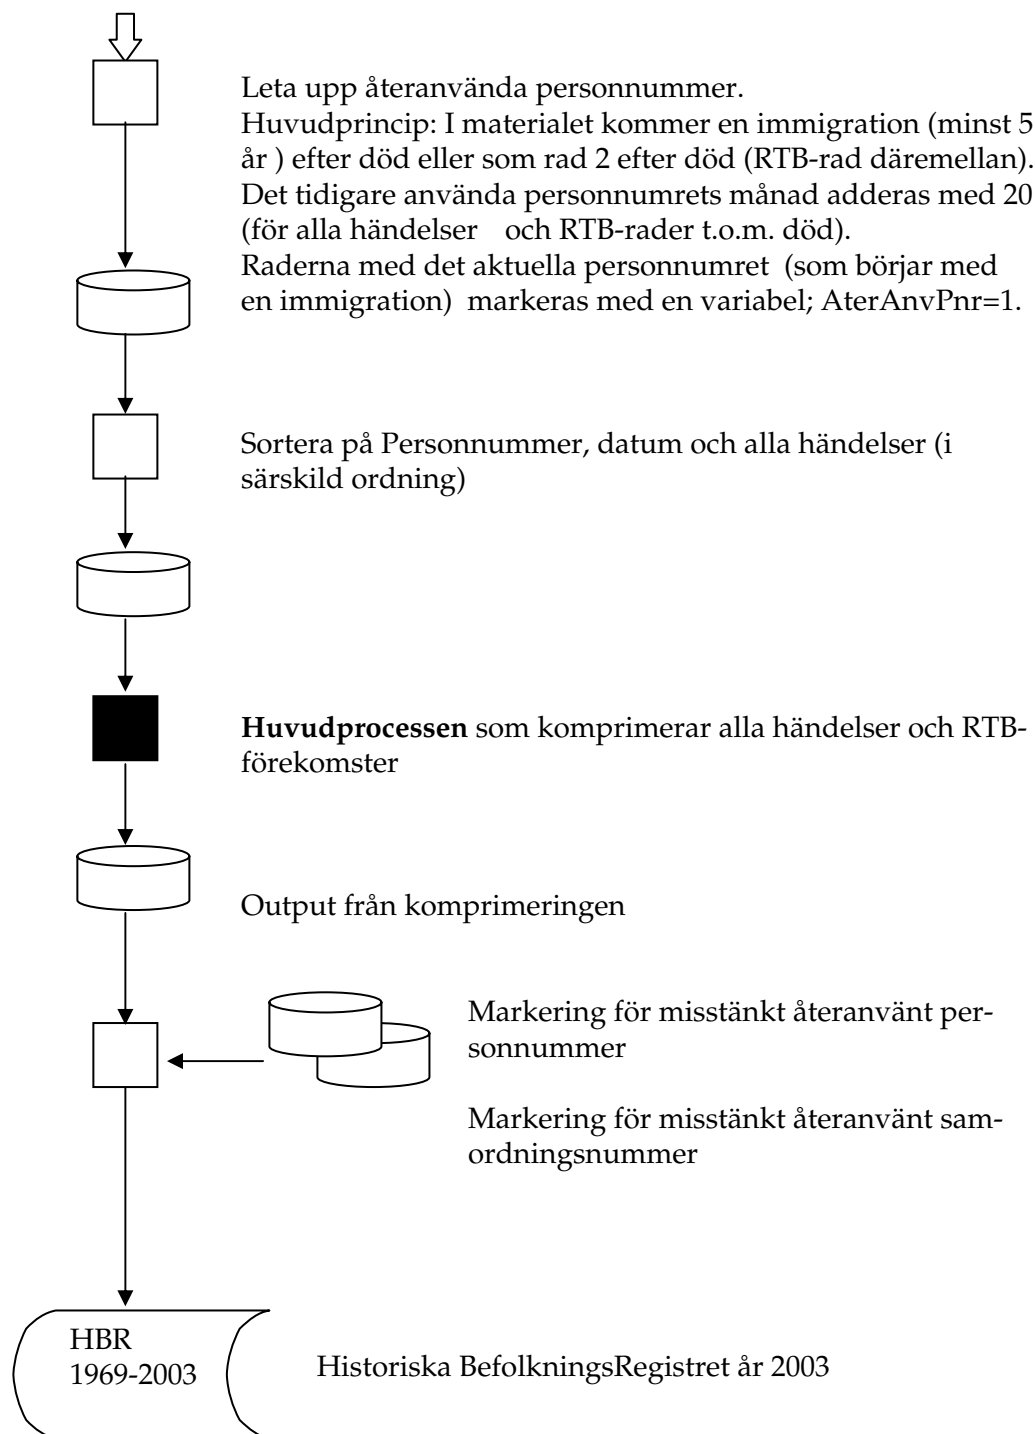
Leta upp återanvända personnummer.
Huvudprincip: I materialet kommer en immigration (minst 5 år ) efter död eller som rad 2 efter död (RTB-rad däremellan). Det tidigare använda personnumrets månad adderas med 20 (för alla händelser och RTB-rader t.o.m. död).
Raderna med det aktuella personnumret (som börjar med en immigration) markeras med en variabel; AterAnvPnr=1.

Sortera på Personnummer, datum och alla händelser (i särskild ordning)

**Huvudprocessen** som komprimerar alla händelser och RTB-förekomster

Output från komprimeringen

Markering för misstänkt återanvänt personnummer

Markering för misstänkt återanvänt samordningsnummer

HBR
1969-2003

Historiska BefolkningsRegistret år 2003